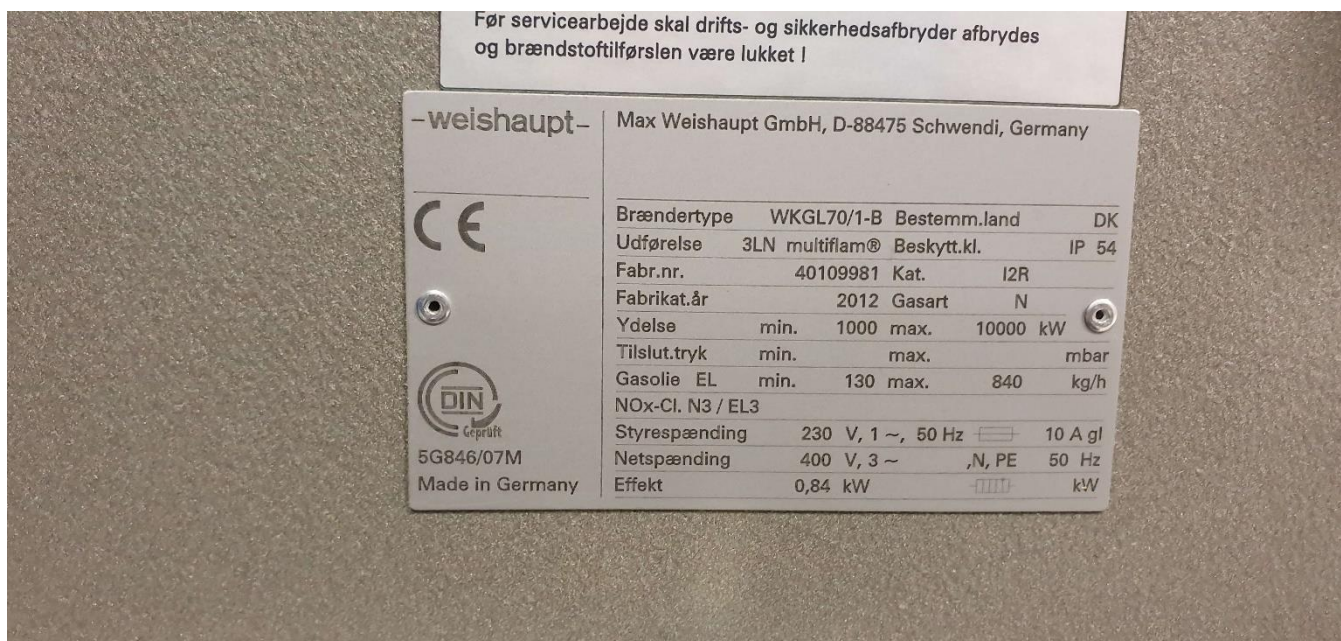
Før servicearbejde skal drifts- og sikkerhedsafbryder afbrydes og brændstoftilførslen være lukket !

-weishaupt-

Max Weishaupt GmbH, D-88475 Schwendi, Germany

CE

| | | | | | |
|---|---|---|---|---|---|
| Brændertype | WKGL70/1-B | | Bestemm.land | | DK |
| Udførelse | 3LN multiflam® | | Beskytt.kl. | | IP 54 |
| Fabr.nr. | | 40109981 | Kat. | I2R | |
| Fabrikat.år | | 2012 | Gasart | N | |
| Ydelse | min. | 1000 | max. | 10000 | kW |
| Tilslut.tryk | min. | | max. | | mbar |
| Gasolie EL | min. | 130 | max. | 840 | kg/h |
| NOx-Cl. N3 / EL3 | | | | | |
| Styrespænding | | 230 V, 1 ~, 50 Hz | | | 10 A gl |
| Netspænding | | 400 V, 3 ~ | | ,N, PE | 50 Hz |
| Effekt | | 0,84 kW | | | kW |

DIN Geprüft

5G846/07M

Made in Germany